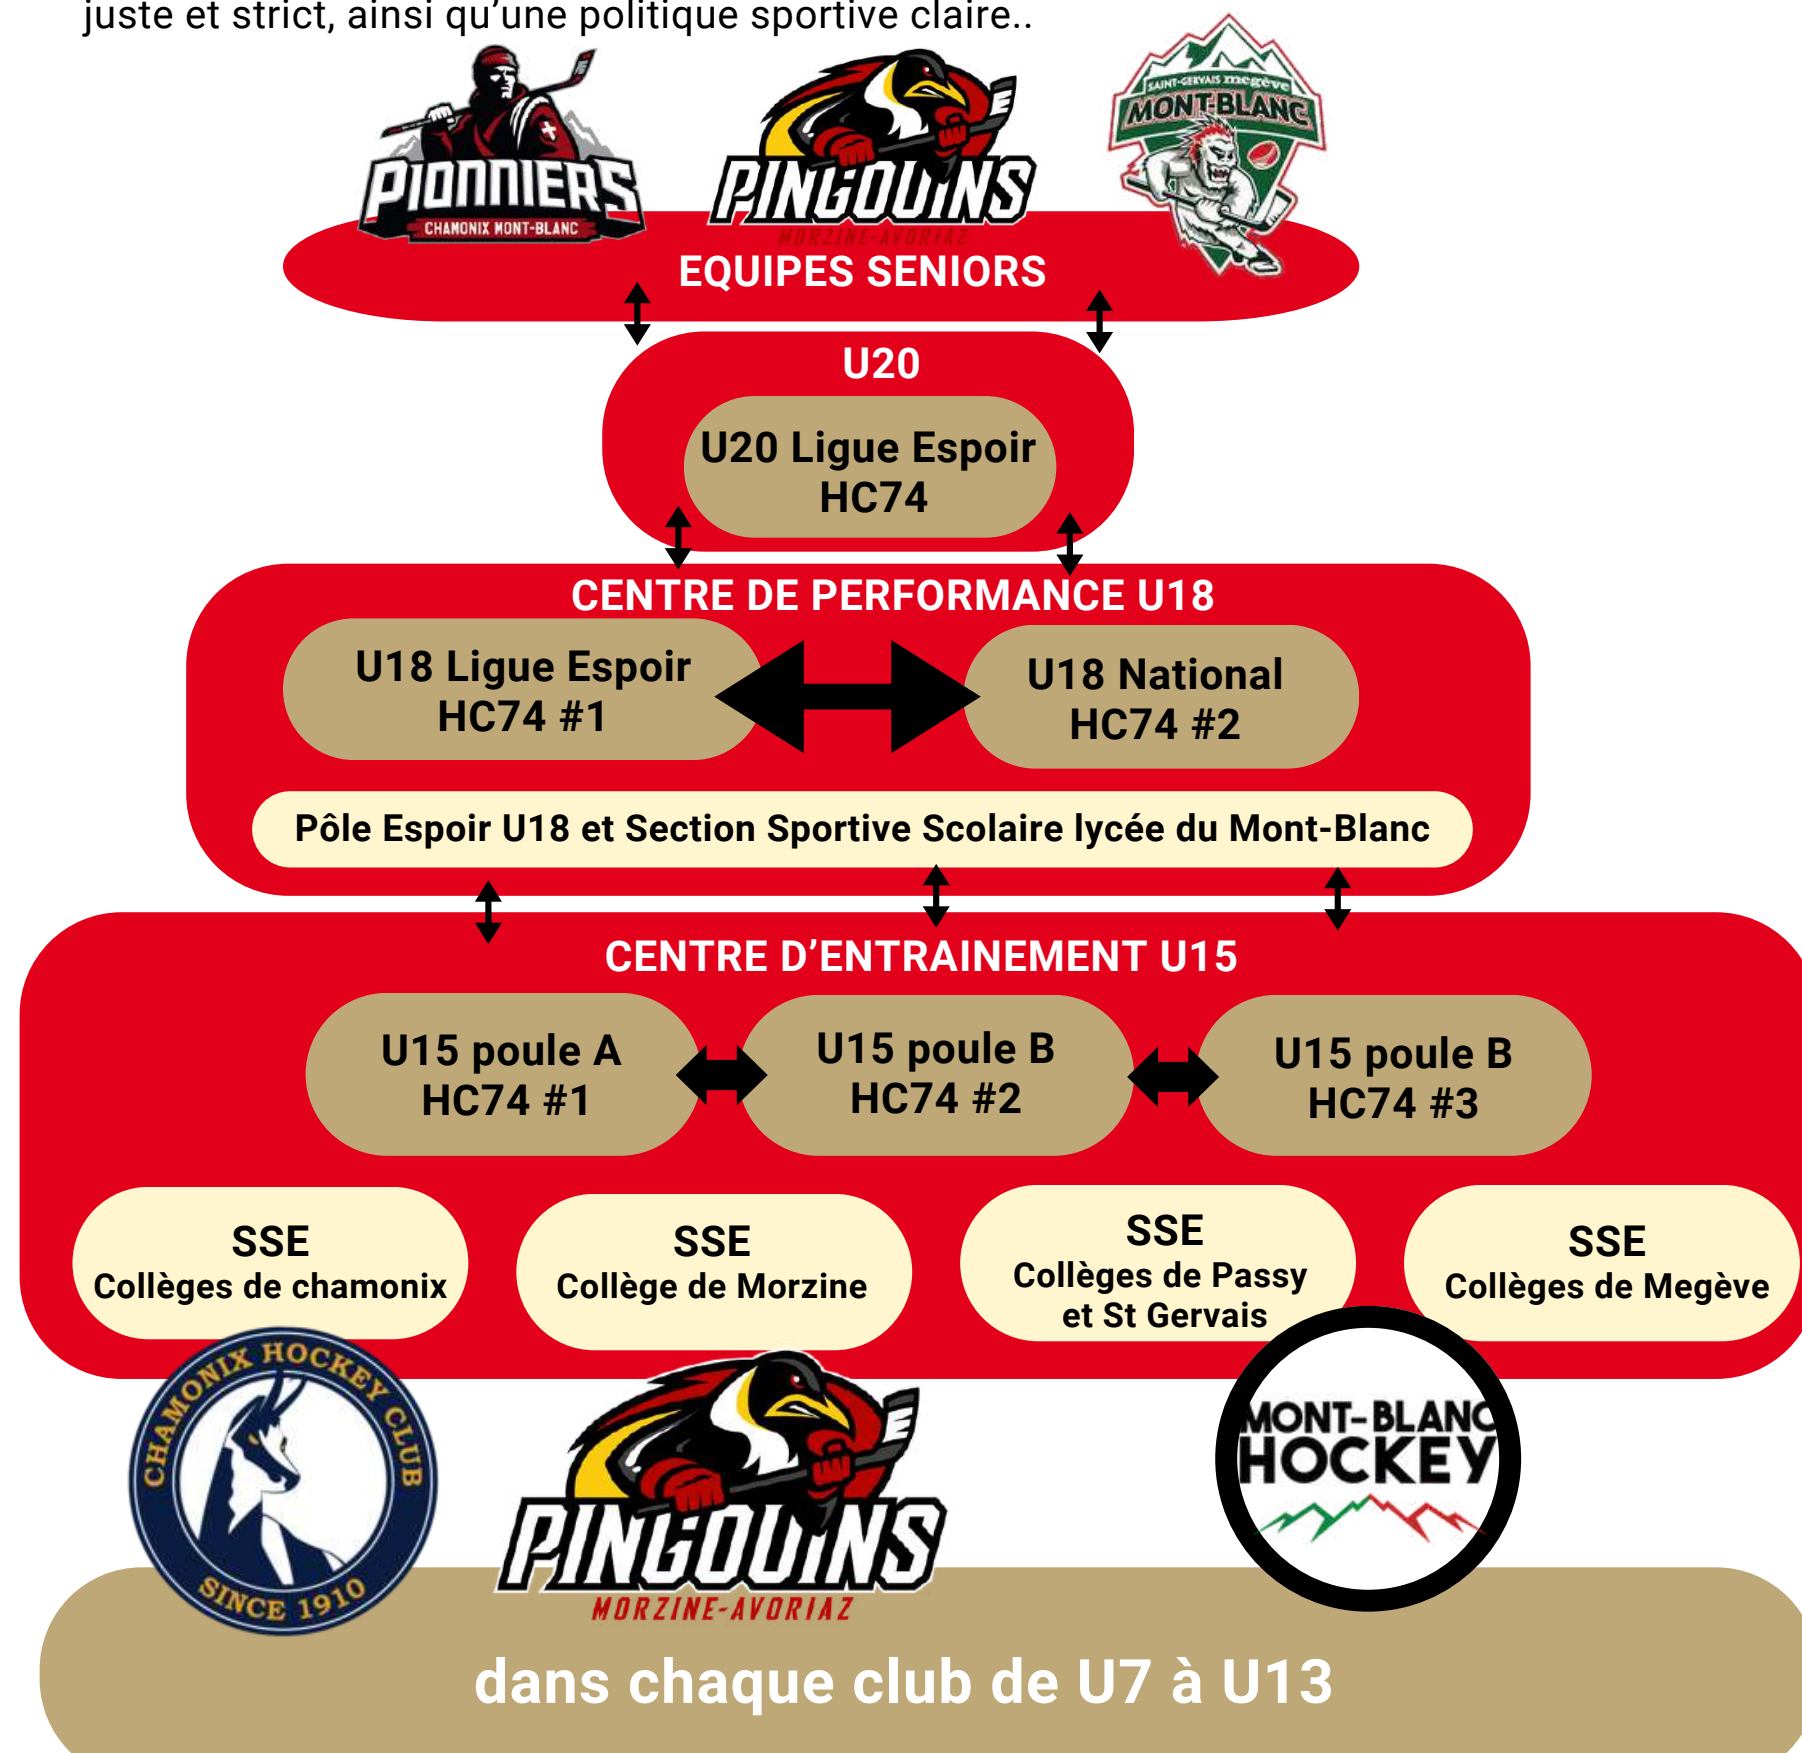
juste et strict, ainsi qu'une politique sportive claire..

PIONNIERS
CHAMONIX MONT-BLANC

PINGOUINS
MORZINE-AVORIAZ

SAINT-GERVAIS megève
MONT-BLANC

EQUIPES SENIORS

U20

U20 Ligue Espoir HC74

CENTRE DE PERFORMANCE U18

U18 Ligue Espoir HC74 #1

U18 National HC74 #2

Pôle Espoir U18 et Section Sportive Scolaire lycée du Mont-Blanc

CENTRE D'ENTRAINEMENT U15

U15 poule A HC74 #1

U15 poule B HC74 #2

U15 poule B HC74 #3

SSE Collèges de chamonix

SSE Collège de Morzine

SSE Collèges de Passy et St Gervais

SSE Collèges de Megève

CHAMONIX HOCKEY CLUB
SINCE 1910

PINGOUINS
MORZINE-AVORIAZ

MONT-BLANC HOCKEY

dans chaque club de U7 à U13